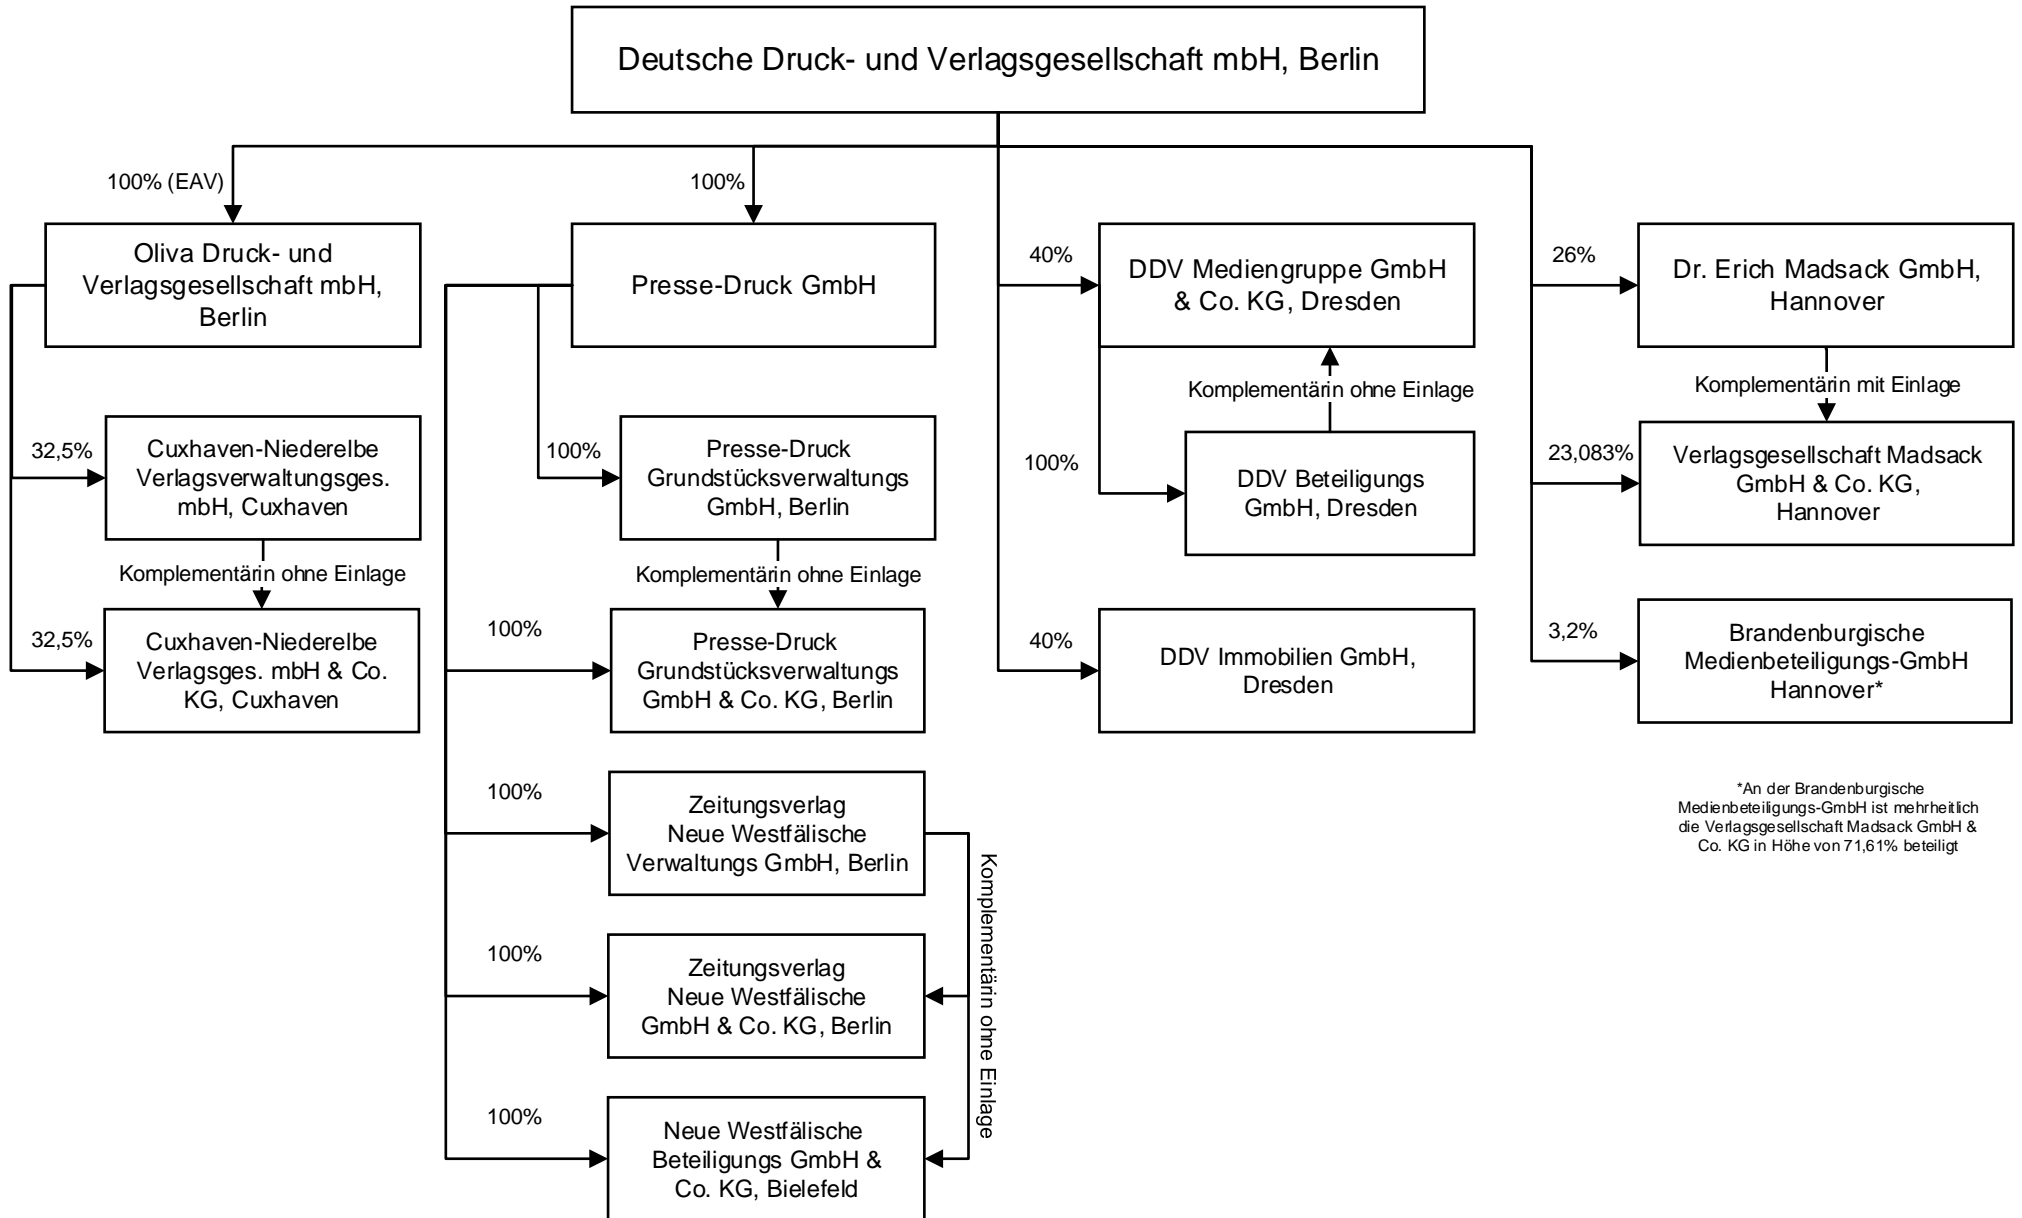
Deutsche Druck- und Verlagsgesellschaft mbH, Berlin

100% (EAV)

Oliva Druck- und Verlagsgesellschaft mbH, Berlin

32,5%

Cuxhaven-Niederelbe Verlagsverwaltungsges. mbH, Cuxhaven

Komplementärin ohne Einlage

32,5%

Cuxhaven-Niederelbe Verlagsges. mbH & Co. KG, Cuxhaven

100%

Presse-Druck GmbH

100%

Presse-Druck Grundstücksverwaltungs GmbH, Berlin

Komplementärin ohne Einlage

100%

Presse-Druck Grundstücksverwaltungs GmbH & Co. KG, Berlin

100%

Zeitungsverlag Neue Westfälische Verwaltungs GmbH, Berlin

Komplementärin ohne Einlage

100%

Zeitungsverlag Neue Westfälische GmbH & Co. KG, Berlin

100%

Neue Westfälische Beteiligungs GmbH & Co. KG, Bielefeld

40%

DDV Mediengruppe GmbH & Co. KG, Dresden

Komplementärin ohne Einlage

100%

DDV Beteiligungs GmbH, Dresden

40%

DDV Immobilien GmbH, Dresden

26%

Dr. Erich Madsack GmbH, Hannover

Komplementärin mit Einlage

23,083%

Verlagsgesellschaft Madsack GmbH & Co. KG, Hannover

3,2%

Brandenburgische Medienbeteiligungs-GmbH Hannover*

*An der Brandenburgische Medienbeteiligungs-GmbH ist mehrheitlich die Verlagsgesellschaft Madsack GmbH & Co. KG in Höhe von 71,61% beteiligt